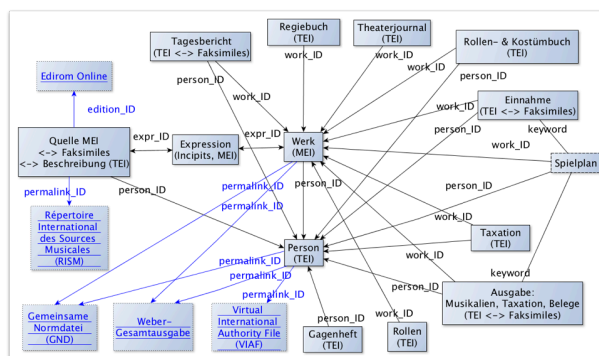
Tagesbericht (TEI <-> Faksimiles)

Regiebuch (TEI)

Theaterjournal (TEI)

Rollen- & Kostümbuch (TEI)

Edirom Online

edition_ID

work_ID

person_ID

work_ID

work_ID

person_ID

work_ID

Einnahme (TEI <-> Faksimiles)

Quelle MEI <-> Faksimiles <-> Beschreibung (TEI)

expr_ID

Expression (Incipits, MEI)

expr_ID

Werk (MEI)

work_ID

person_ID

keyword

work_ID

Spielplan

permalink_ID

person_ID

permalink_ID

permalink_ID

person_ID

person_ID

Répertoire International des Sources Musicales (RISM)

work_ID

Person (TEI)

Taxation (TEI)

permalink_ID

permalink_ID

permalink_ID

keyword

person_ID

Ausgabe: Musikalien, Taxation, Belege (TEI <-> Faksimiles)

Gemeinsame Normdatei (GND)

Weber-Gesamtausgabe

Virtual International Authority File (VIAF)

person_ID

Gagenheft (TEI)

work_ID

Rollen (TEI)